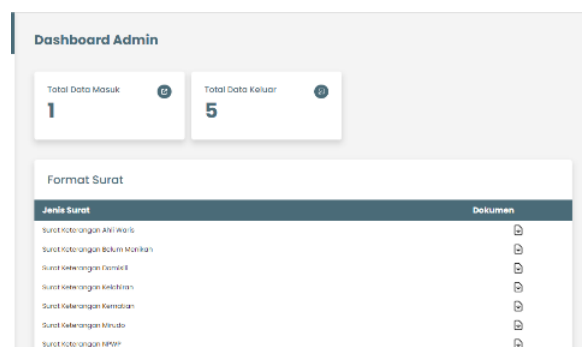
Dashboard Admin

Total Data Masuk
1

Total Data Keluar
5

Format Surat

| Jenis Surat | Dokumen |
|---|---|
| Surat Keterangan Ahli Waris | |
| Surat Keterangan Belum Menikah | |
| Surat Keterangan Domisili | |
| Surat Keterangan Kelahiran | |
| Surat Keterangan Kematian | |
| Surat Keterangan Miskin | |
| Surat Keterangan NPWP | |